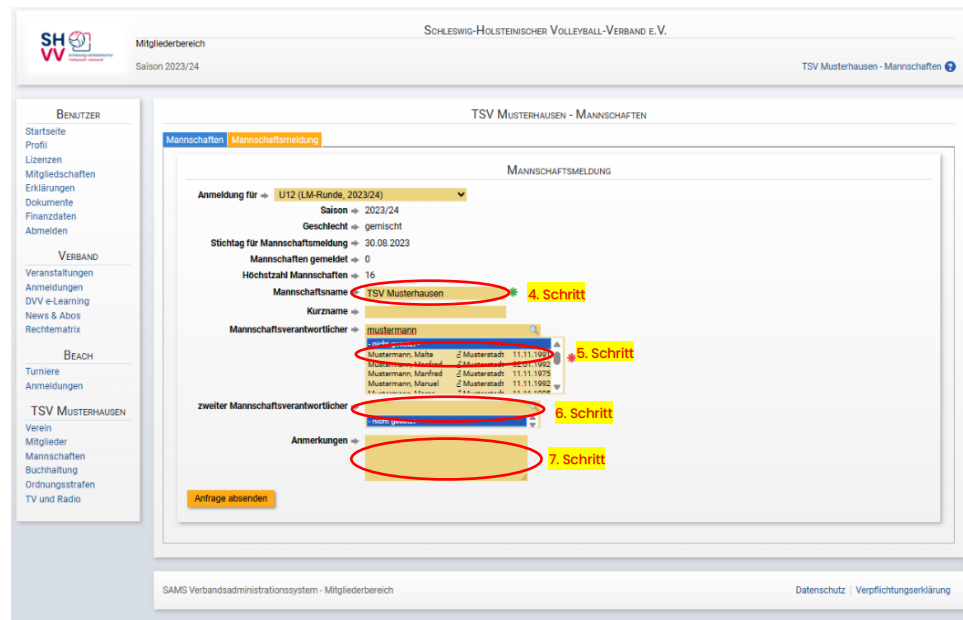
SH VV Schleswig-Holsteinischer Volleyball-Verband

Mitgliederbereich

Saison 2023/24

Schleswig-Holsteinischer Volleyball-Verband e.V.

TSV Musterhausen - Mannschaften

Benutzer
Startseite
Profil
Lizenzen
Mitgliedschaften
Erklärungen
Dokumente
Finanzdaten
Abmelden

Verband
Veranstaltungen
Anmeldungen
DVV e-Learning
News & Abos
Rechtematrix

Beach
Turniere
Anmeldungen

TSV Musterhausen
Verein
Mitglieder
Mannschaften
Buchhaltung
Ordnungsstrafen
TV und Radio

TSV Musterhausen - Mannschaften

Mannschaften | Mannschaftsmeldung

Mannschaftsmeldung

Anmeldung für ⇒ U12 (LM-Runde, 2023/24)
Saison ⇒ 2023/24
Geschlecht ⇒ gemischt
Stichtag für Mannschaftsmeldung ⇒ 30.08.2023
Mannschaften gemeldet ⇒ 0
Höchstzahl Mannschaften ⇒ 16
Mannschaftsname ⇒ TSV Musterhausen * 4. Schritt
Kurzname ⇒
Mannschaftsverantwortlicher ⇒ mustermann
- nicht gewählt -
Mustermann, Malte Musterstadt 11.11.1991 * 5. Schritt
Mustermann, Manfred Musterstadt 22.11.1992
Mustermann, Manfred Musterstadt 11.11.1975
Mustermann, Manuel Musterstadt 11.11.1992
Mustermann, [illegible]
zweiter Mannschaftsverantwortlicher ⇒ 6. Schritt
- nicht gewählt -
Anmerkungen ⇒ 7. Schritt

Anfrage absenden

SAMS Verbandsadministrationssystem - Mitgliederbereich

Datenschutz | Verpflichtungserklärung